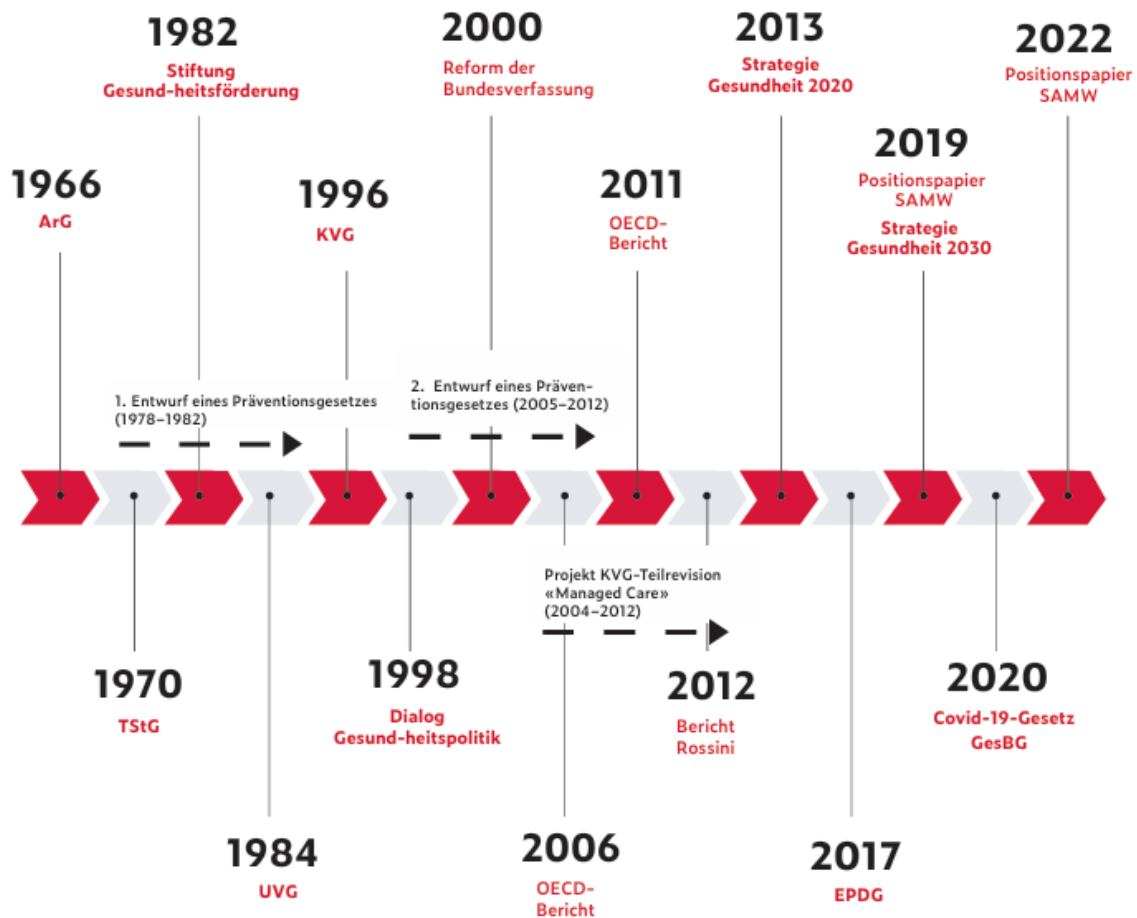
1982
Stiftung Gesund-heitsförderung

2000
Reform der Bundesverfassung

2013
Strategie Gesundheit 2020

2022
Positionspapier SAMW

1966
ArG

1996
KVG

2011
OECD-Bericht

2019
Positionspapier SAMW
Strategie Gesundheit 2030

1. Entwurf eines Präventionsgesetzes (1978–1982)

2. Entwurf eines Präventionsgesetzes (2005–2012)

Projekt KVG-Teilrevision «Managed Care» (2004–2012)

1970
TStG

1998
Dialog Gesund-heitspolitik

2012
Bericht Rossini

2020
Covid-19-Gesetz
GesBG

1984
UVG

2006
OECD-Bericht

2017
EPDG